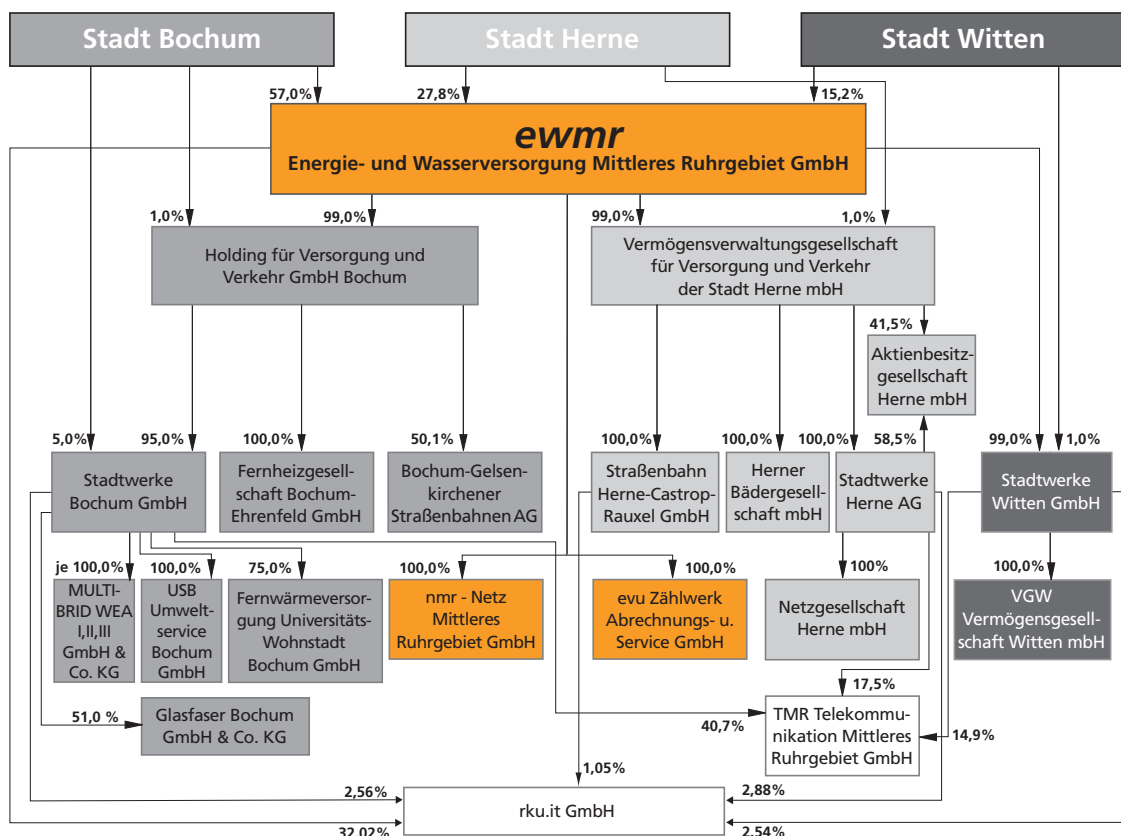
Stadt Bochum

Stadt Herne

Stadt Witten

57,0%

27,8%

15,2%

ewmr
Energie- und Wasserversorgung Mittleres Ruhrgebiet GmbH

1,0%

99,0%

99,0%

1,0%

Holding für Versorgung und Verkehr GmbH Bochum

Vermögensverwaltungsgesellschaft für Versorgung und Verkehr der Stadt Herne mbH

41,5%

Aktienbesitzgesellschaft Herne mbH

5,0%

95,0%

100,0%

50,1%

100,0%

100,0%

100,0%

58,5%

99,0%

1,0%

Stadtwerke Bochum GmbH

Fernheizgesellschaft Bochum-Ehrenfeld GmbH

Bochum-Gelsenkirchener Straßenbahnen AG

Straßenbahn Herne-Castrop-Rauxel GmbH

Herner Bädergesellschaft mbH

Stadtwerke Herne AG

Stadtwerke Witten GmbH

je 100,0%

100,0%

75,0%

100,0%

100,0%

100%

100,0%

MULTI-BRID WEA I,II,III GmbH & Co. KG

USB Umweltservice Bochum GmbH

Fernwärmeversorgung Universitäts-Wohnstadt Bochum GmbH

nmr - Netz Mittleres Ruhrgebiet GmbH

evu Zählwerk Abrechnungs- u. Service GmbH

Netzgesellschaft Herne mbH

VGW Vermögensgesellschaft Witten mbH

17,5%

51,0 %

Glasfaser Bochum GmbH & Co. KG

40,7%

TMR Telekommunikation Mittleres Ruhrgebiet GmbH

14,9%

1,05%

2,56%

2,88%

rku.it GmbH

32,02%

2,54%